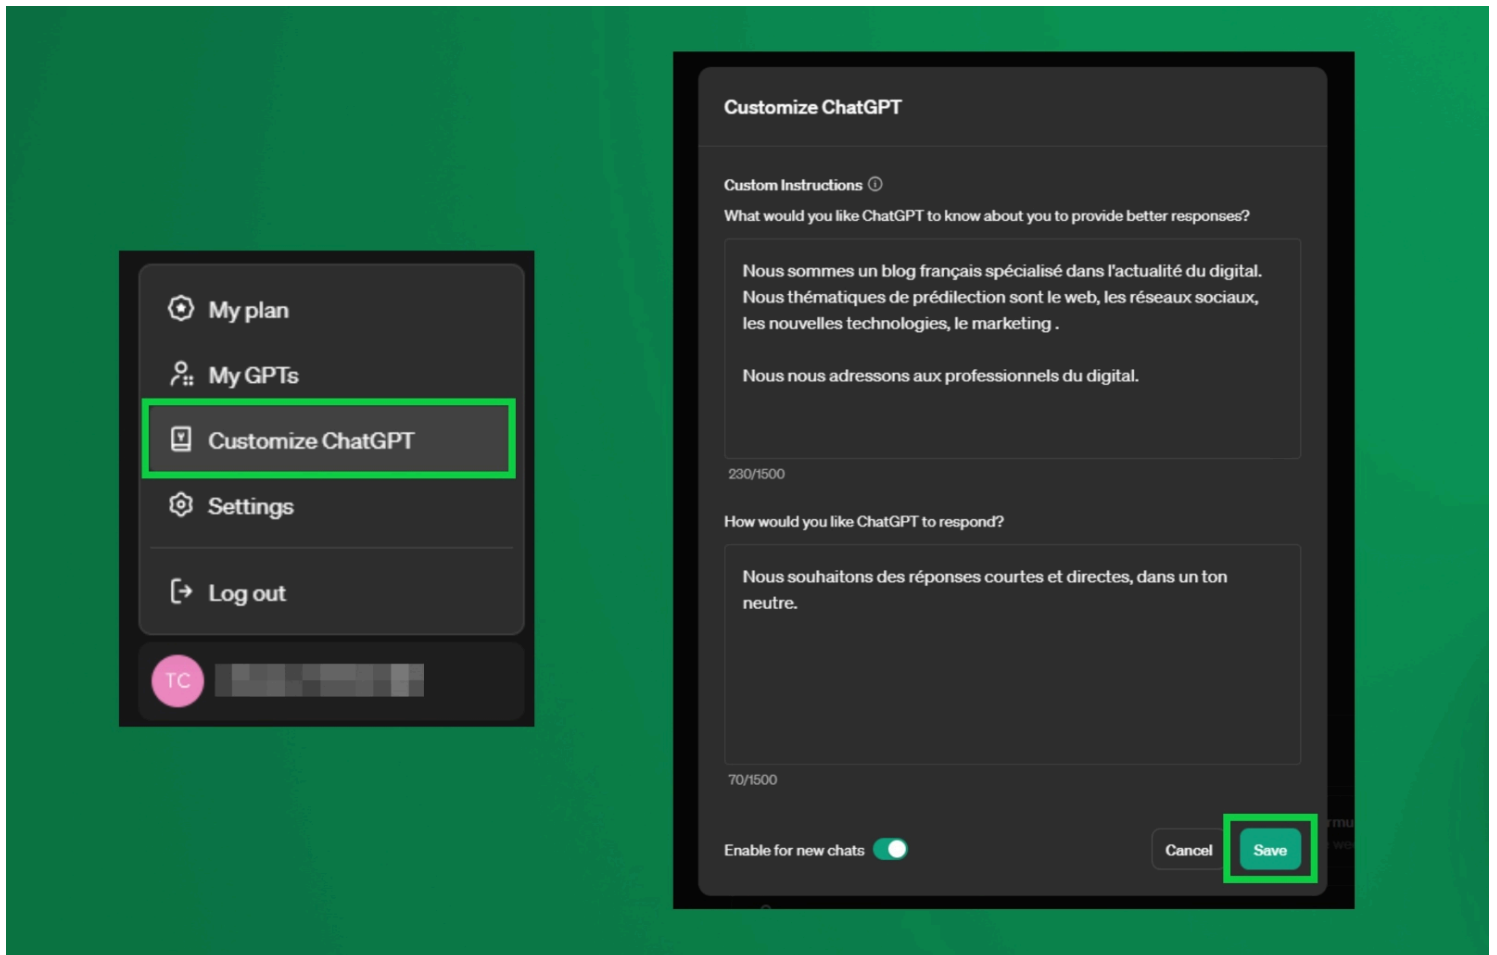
My plan

My GPTs

Customize ChatGPT

Settings

Log out

TC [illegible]

Customize ChatGPT

Custom Instructions ⓘ

What would you like ChatGPT to know about you to provide better responses?

Nous sommes un blog français spécialisé dans l'actualité du digital. Nous thématiques de prédilection sont le web, les réseaux sociaux, les nouvelles technologies, le marketing .

Nous nous adressons aux professionnels du digital.

230/1500

How would you like ChatGPT to respond?

Nous souhaitons des réponses courtes et directes, dans un ton neutre.

70/1500

Enable for new chats

Cancel

Save